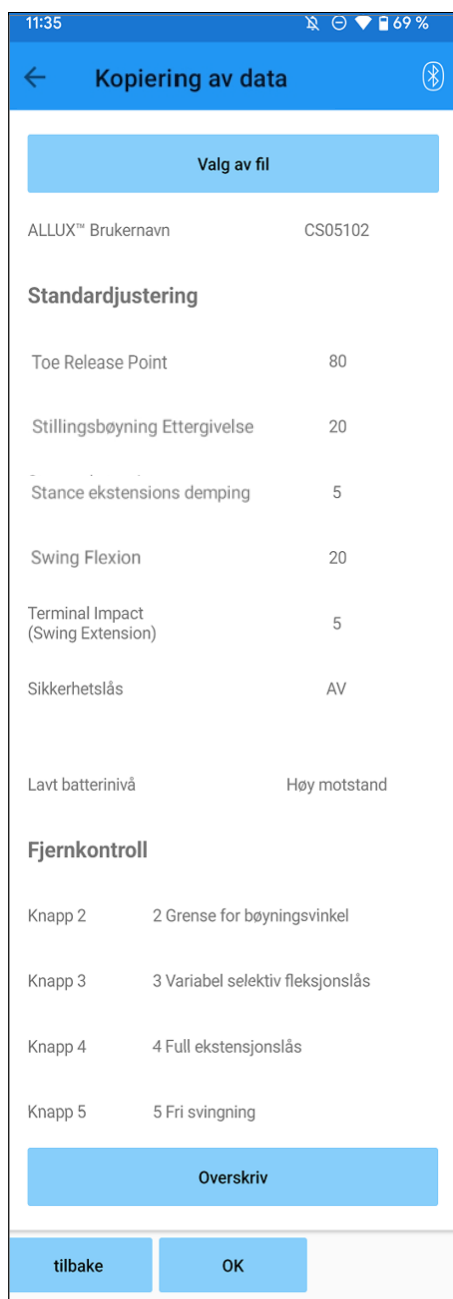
11:35 69 %

Kopiering av data

Valg av fil

ALLUX™ Brukernavn CS05102

Standardjustering

| | |
|---|---|
| Toe Release Point | 80 |
| Stillingsbøyning Ettergivelse | 20 |
| Stance ekstensions demping | 5 |
| Swing Flexion | 20 |
| Terminal Impact (Swing Extension) | 5 |
| Sikkerhetslås | AV |

Lavt batterinivå Høy motstand

Fjernkontroll

| | |
|---|---|
| Knapp 2 | 2 Grense for bøyningsvinkel |
| Knapp 3 | 3 Variabel selektiv fleksjonslås |
| Knapp 4 | 4 Full ekstensjonslås |
| Knapp 5 | 5 Fri svingning |

Overskriv

tilbake OK